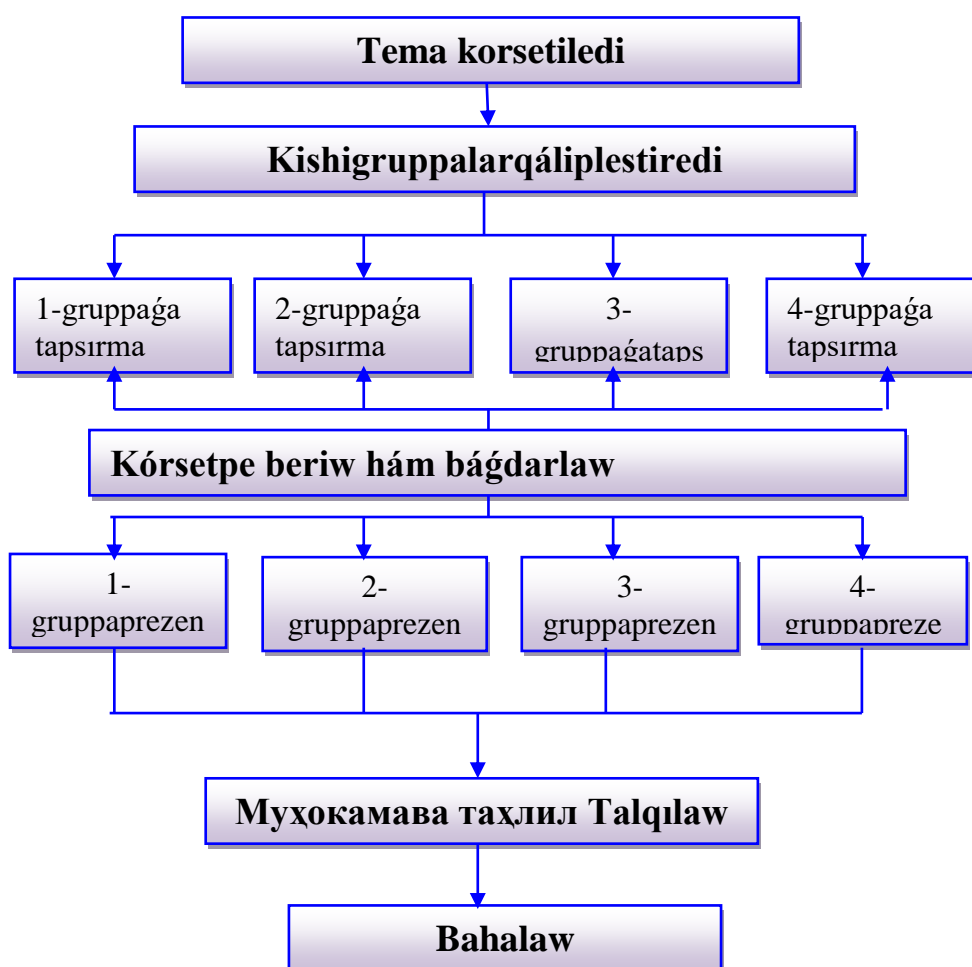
Tema korsetiledi

Kishigruppalarqáliplestiredi

1-gruppaǵa tapsırma

2-gruppaǵa tapsırma

3-gruppaǵataps

4-gruppaǵa tapsırma

Kórsetpe beriw hám báǵdarlaw

1-gruppaprezen

2-gruppaprezen

3-gruppaprezen

4-gruppapreze

Муҳокамава таҳлил Talqılaw

Bahalaw